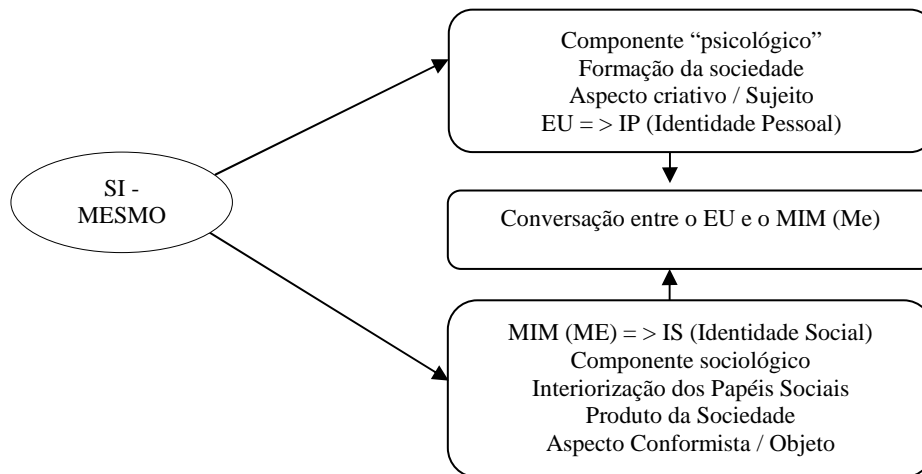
SI - MESMO

Componente “psicológico”
Formação da sociedade
Aspecto criativo / Sujeito
EU = > IP (Identidade Pessoal)

Conversação entre o EU e o MIM (Me)

MIM (ME) = > IS (Identidade Social)
Componente sociológico
Interiorização dos Papéis Sociais
Produto da Sociedade
Aspecto Conformista / Objeto